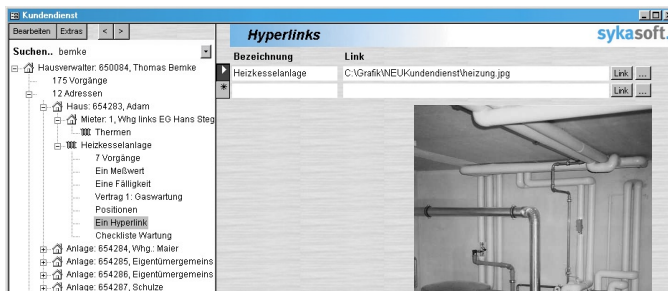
Kundendienst

Bearbeiten Extras < >

Suchen.. bemke

Hausverwalter: 650084, Thomas Bemke
175 Vorgänge
12 Adressen
Haus: 654283, Adam
Mieter: 1, Whg links EG Hans Steg
Thermen
Heizkesselanlage
7 Vorgänge
Ein Meßwert
Eine Fälligkeit
Vertrag 1: Gaswartung
Positionen
Ein Hyperlink
Checkliste Wartung
Anlage: 654284, Whg.: Maier
Anlage: 654285, Eigentümergemeins
Anlage: 654286, Eigentümergemeins
Anlage: 654287, Schulze

Hyperlinks

sykasoft

| Bezeichnung | Link |
|---|---|
| Heizkesselanlage | C:\Grafik\NEUKundendienst\heizung.jpg |

Link ...
Link ...